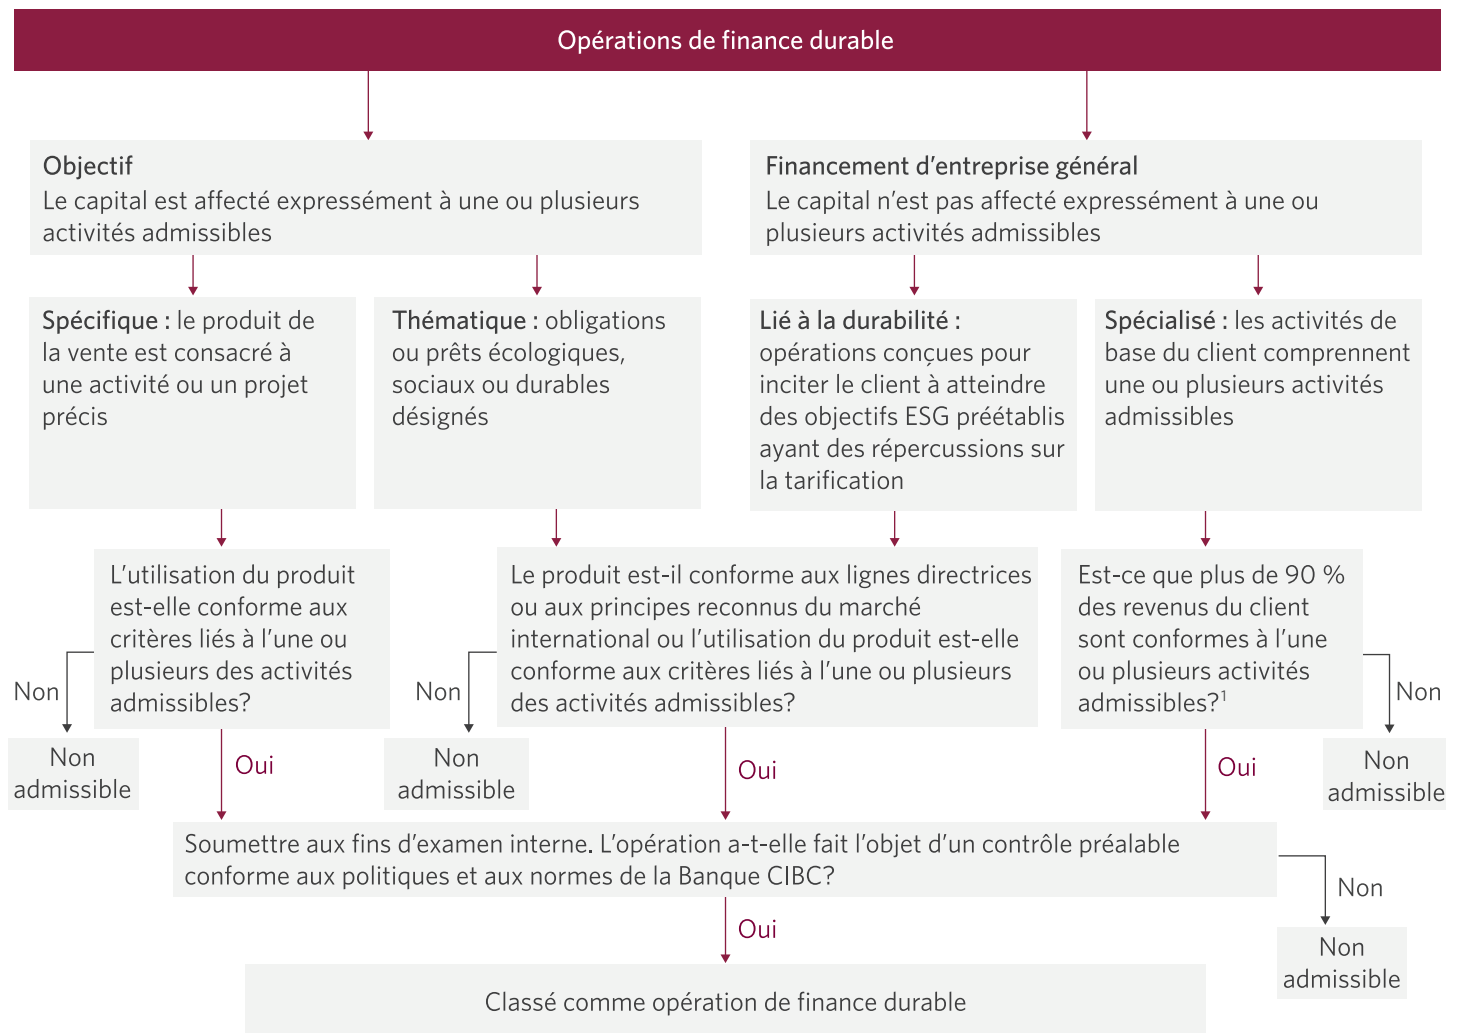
Opérations de finance durable

Objectif
Le capital est affecté expressément à une ou plusieurs activités admissibles

Financement d’entreprise général
Le capital n’est pas affecté expressément à une ou plusieurs activités admissibles

Spécifique : le produit de la vente est consacré à une activité ou un projet précis

Thématique : obligations ou prêts écologiques, sociaux ou durables désignés

Lié à la durabilité : opérations conçues pour inciter le client à atteindre des objectifs ESG préétablis ayant des répercussions sur la tarification

Spécialisé : les activités de base du client comprennent une ou plusieurs activités admissibles

L’utilisation du produit est-elle conforme aux critères liés à l’une ou plusieurs des activités admissibles?

Non

Non admissible

Oui

Le produit est-il conforme aux lignes directrices ou aux principes reconnus du marché international ou l’utilisation du produit est-elle conforme aux critères liés à l’une ou plusieurs des activités admissibles?

Non

Non admissible

Oui

Est-ce que plus de 90 % des revenus du client sont conformes à l’une ou plusieurs activités admissibles?$^1$

Non

Non admissible

Oui

Soumettre aux fins d’examen interne. L’opération a-t-elle fait l’objet d’un contrôle préalable conforme aux politiques et aux normes de la Banque CIBC?

Non

Non admissible

Oui

Classé comme opération de finance durable